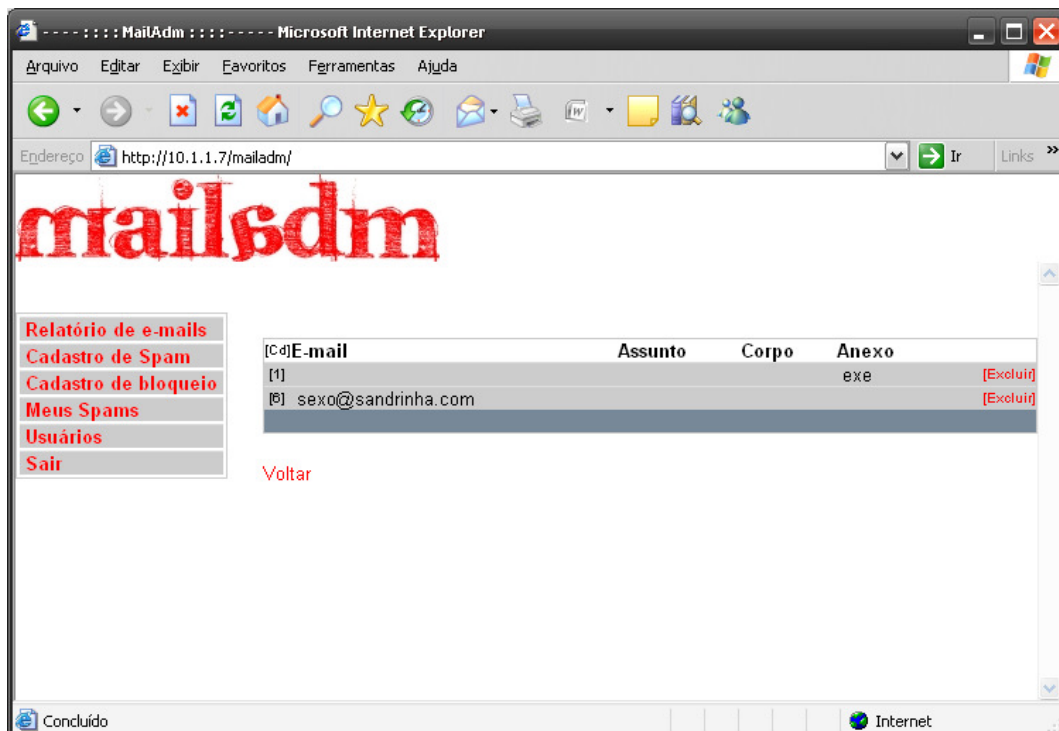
- - - - : : : : MailAdm : : : : - - - - - Microsoft Internet Explorer

Arquivo Editar Exibir Favoritos Ferramentas Ajuda

Endereço http://10.1.1.7/mailadm/ Ir Links

mailadm

Relatório de e-mails
Cadastro de Spam
Cadastro de bloqueio
Meus Spams
Usuários
Sair

| [Cd] E-mail | Assunto | Corpo | Anexo | |
|---|---|---|---|---|
| [1] | | | exe | [Excluir] |
| [6] sexo@sandrinha.com | | | | [Excluir] |

Voltar

Concluído

Internet